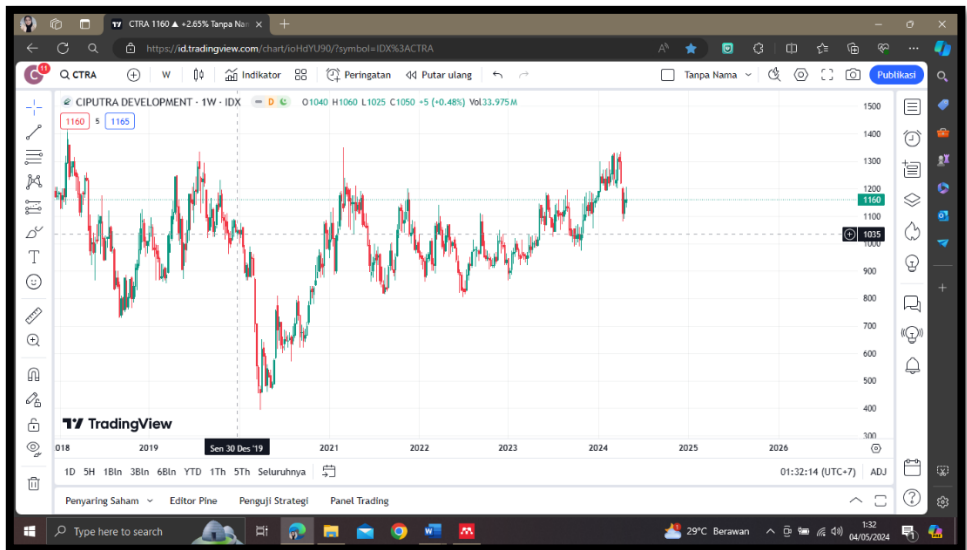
CTRA 1160 ▲ +2.65% Tanpa Na

https://id.tradingview.com/chart/ioHdYU90/?symbol=IDX%3ACTRA

CTRA

W

Indikator

Peringatan

Putar ulang

Tanpa Nama

Publikasi

CIPUTRA DEVELOPMENT · 1W · IDX

O1040 H1060 L1025 C1050 +5 (+0.48%) Vol33.975M

1160 5 1165

1500
1400
1300
1200
1160
1100
1035
1000
900
800
700
600
500
400
300

TradingView

018 2019 Sen 30 Des '19 2021 2022 2023 2024 2025 2026

1D 5H 1Bln 3Bln 6Bln YTD 1Th 5Th Seluruhnya

01:32:14 (UTC+7) ADJ

Penyaring Saham Editor Pine Penguji Strategi Panel Trading

Type here to search

29°C Berawan

1:32
04/05/2024